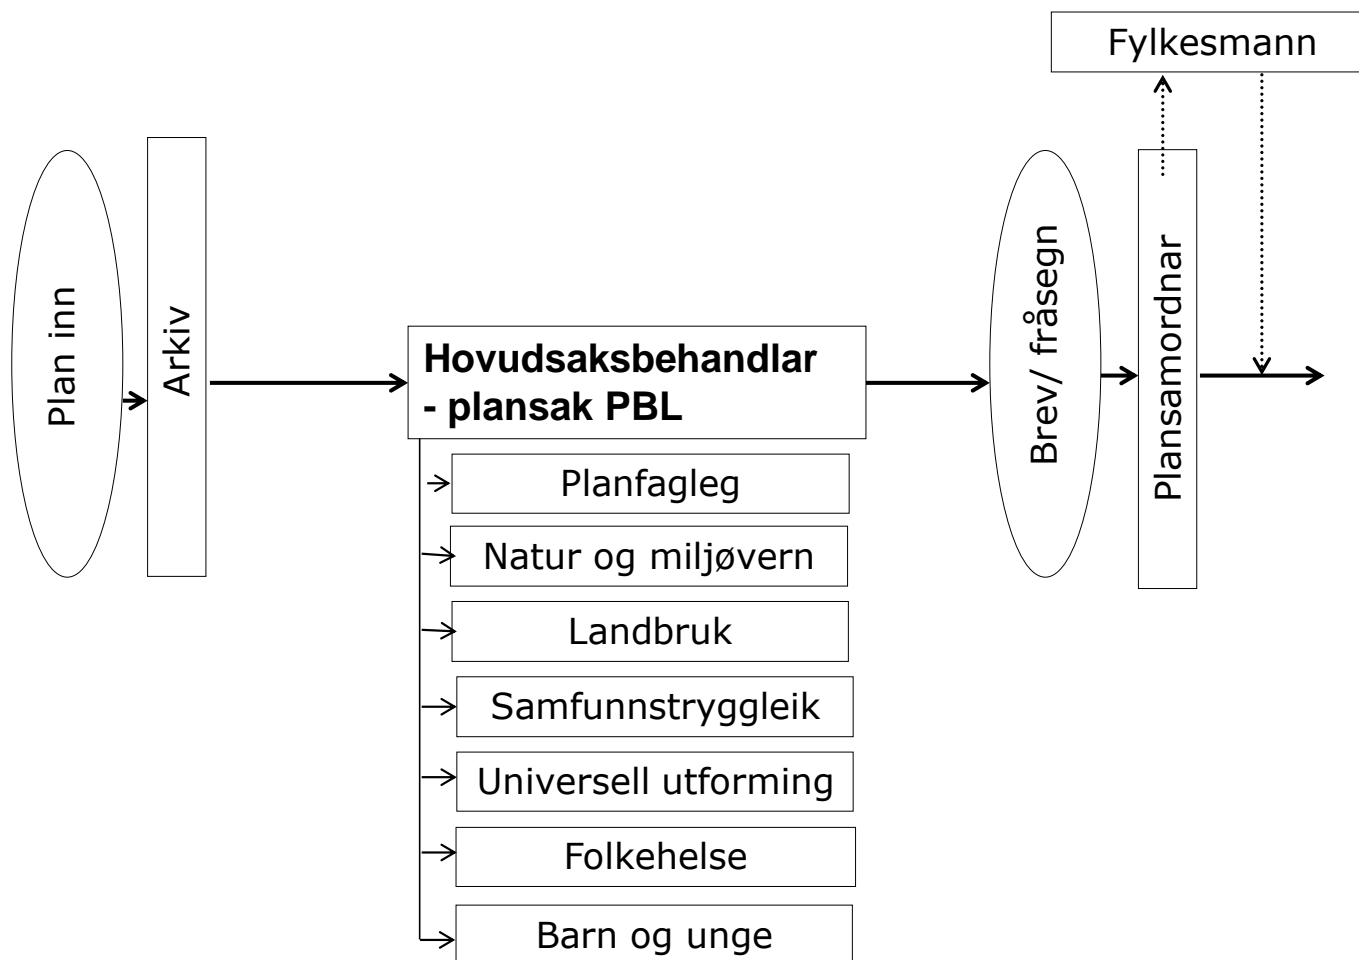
Fylkesmann

Plan inn

Arkiv

Hovudsaksbehandlar - plansak PBL

Planfagleg

Natur og miljøvern

Landbruk

Samfunnstryggleik

Universell utforming

Folkehelse

Barn og unge

Brev/ fråsegn

Plansamordnar